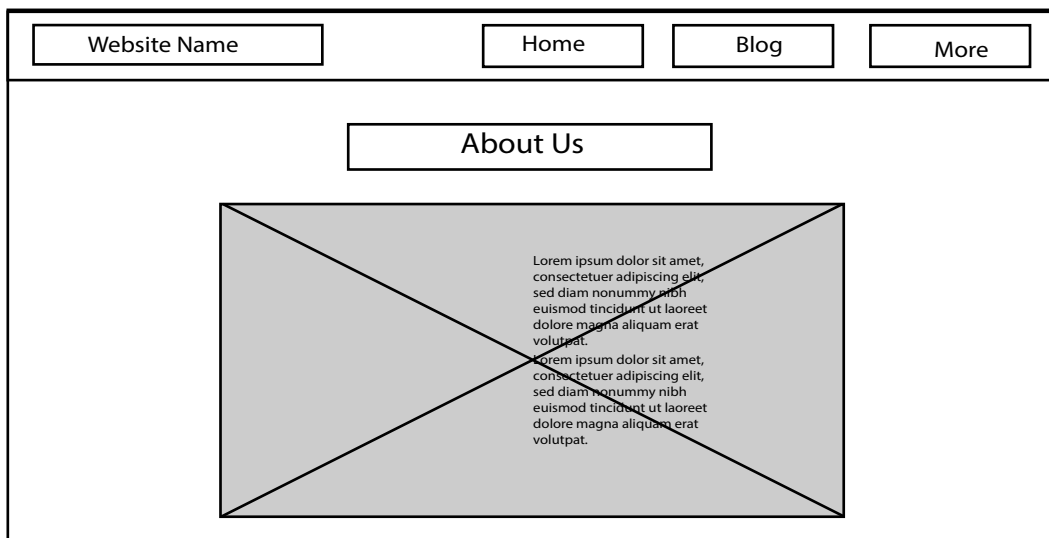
Website Name

Home

Blog

More

About Us

Lorem ipsum dolor sit amet, consectetuer adipiscing elit, sed diam nonummy nibh euismod tincidunt ut laoreet dolore magna aliquam erat volutpat.
Lorem ipsum dolor sit amet, consectetuer adipiscing elit, sed diam nonummy nibh euismod tincidunt ut laoreet dolore magna aliquam erat volutpat.